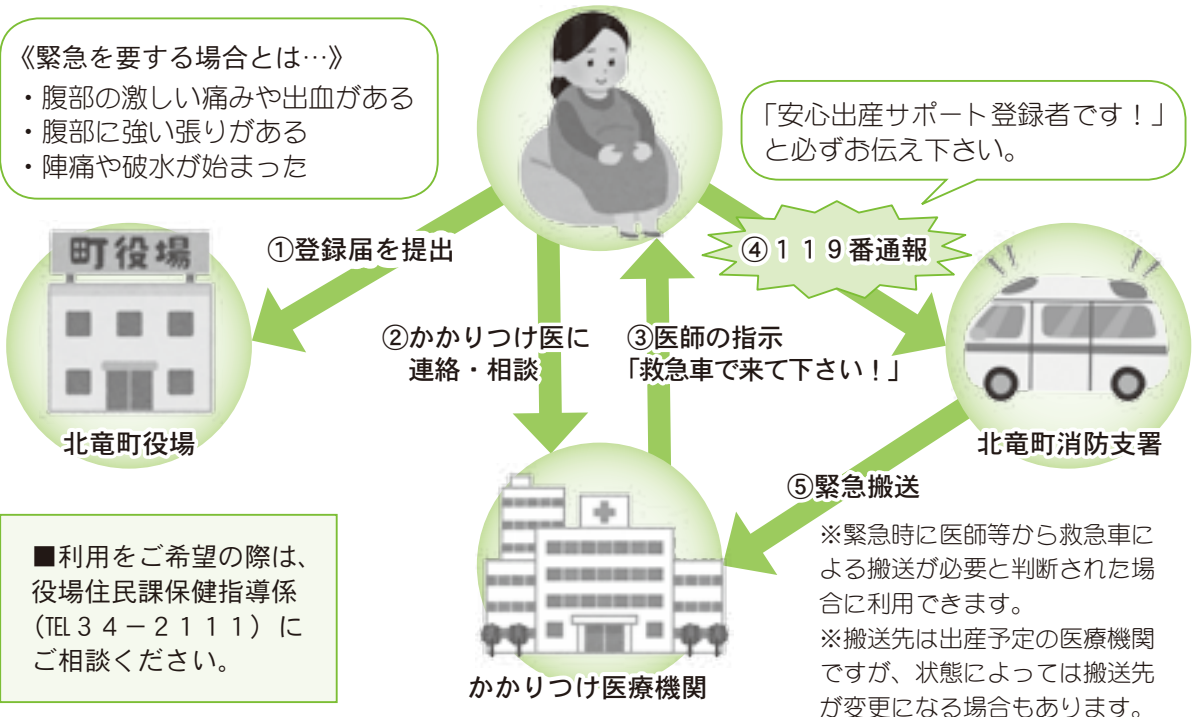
《緊急を要する場合とは…》
・腹部の激しい痛みや出血がある
・腹部に強い張りがある
・陣痛や破水が始まった

「安心出産サポート登録者です！」と必ずお伝え下さい。

町役場

①登録届を提出

④１１９番通報

②かかりつけ医に連絡・相談

③医師の指示「救急車で来て下さい！」

北竜町役場

北竜町消防支署

⑤緊急搬送

■利用をご希望の際は、役場住民課保健指導係（TEL３４－２１１１）にご相談ください。

※緊急時に医師等から救急車による搬送が必要と判断された場合に利用できます。
※搬送先は出産予定の医療機関ですが、状態によっては搬送先が変更になる場合もあります。

かかりつけ医療機関